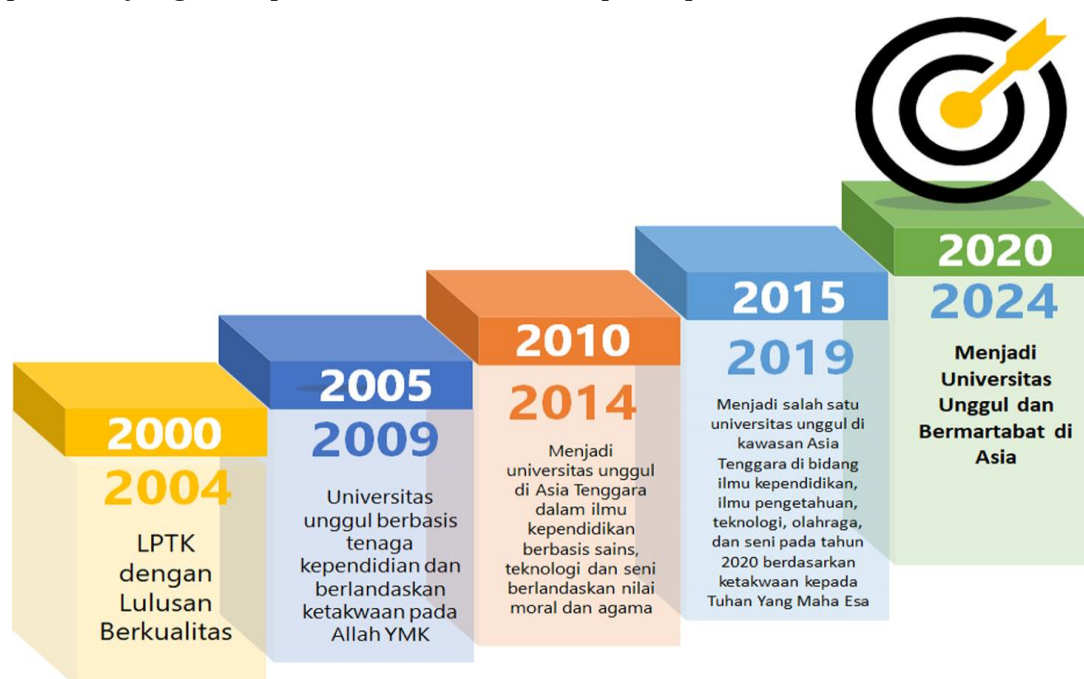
2000
2004
LPTK dengan Lulusan Berkualitas

2005
2009
Universitas unggul berbasis tenaga kependidian dan berlandaskan ketakwaan pada Allah YMK

2010
2014
Menjadi universitas unggul di Asia Tenggara dalam ilmu kependidikan berbasis sains, teknologi dan seni berlandaskan nilai moral dan agama

2015
2019
Menjadi salah satu universitas unggul di kawasan Asia Tenggara di bidang ilmu kependidikan, ilmu pengetahuan, teknologi, olahraga, dan seni pada tahun 2020 berdasarkan ketakwaan kepada Tuhan Yang Maha Esa

2020
2024
Menjadi Universitas Unggul dan Bermartabat di Asia